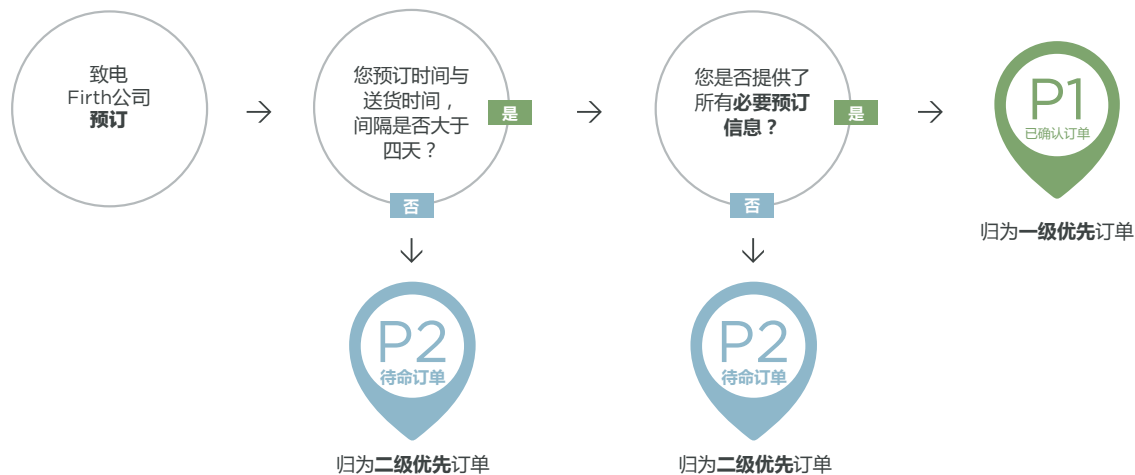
致电
Firth公司
**预订**

您预订时间与送货时间，间隔是否大于四天？

是

否

您是否提供了所有**必要预订信息**？

是

否

P1
已确认订单

归为**一级优先**订单

P2
待命订单

归为**二级优先**订单

P2
待命订单

归为**二级优先**订单